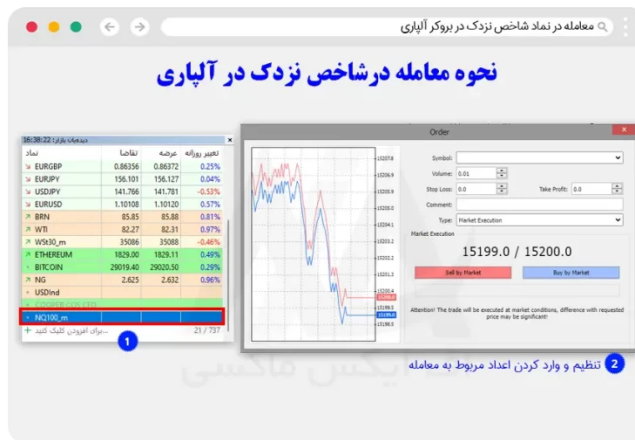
معامله در نماد شاخص نزدک در بروکر آلپاری

نحوه معامله درشاخص نزدک در آلپاری

16:38:22 :دیده‌بان بازار

| نماد | تقاضا | عرضه | تغییر روزانه |
|---|---|---|---|
| EURGBP | 0.86356 | 0.86372 | 0.25% |
| EURJPY | 156.101 | 156.127 | 0.04% |
| USDJPY | 141.766 | 141.781 | -0.53% |
| EURUSD | 1.10108 | 1.10120 | 0.57% |
| BRN | 85.85 | 85.88 | 0.81% |
| WTI | 82.27 | 82.31 | 0.97% |
| WSt30_m | 35086 | 35088 | -0.46% |
| ETHEREUM | 1829.00 | 1829.11 | 0.49% |
| BITCOIN | 29019.40 | 29020.50 | 0.29% |
| NG | 2.625 | 2.632 | 0.96% |
| USDInd | | | |
| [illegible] | | | |
| NQ100_m | | | |

+ برای افزودن کلیک کنید... 21 / 737

1

Order

15207.8
15206.9
15206.0
15205.1
15204.2
15203.3
15202.4
15201.5
15200.6
15200.4
15199.0
15198.8

Symbol:
Volume: 0.01
Stop Loss: 0.0
Take Profit: 0.0
Comment:
Type: Market Execution

Market Execution

15199.0 / 15200.0

Sell by Market
Buy by Market

Attention! The trade will be executed at market conditions, difference with requested price may be significant!

2 تنظیم و وارد کردن اعداد مربوط به معامله

تیکس ماکسی